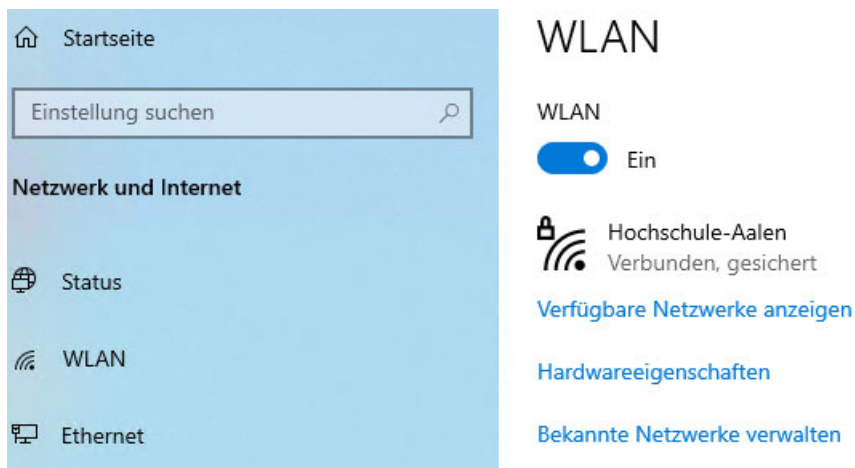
Startseite

Einstellung suchen

Netzwerk und Internet

Status

WLAN

Ethernet

WLAN

WLAN

Ein

Hochschule-Aalen
Verbunden, gesichert

Verfügbare Netzwerke anzeigen

Hardwareeigenschaften

Bekannte Netzwerke verwalten